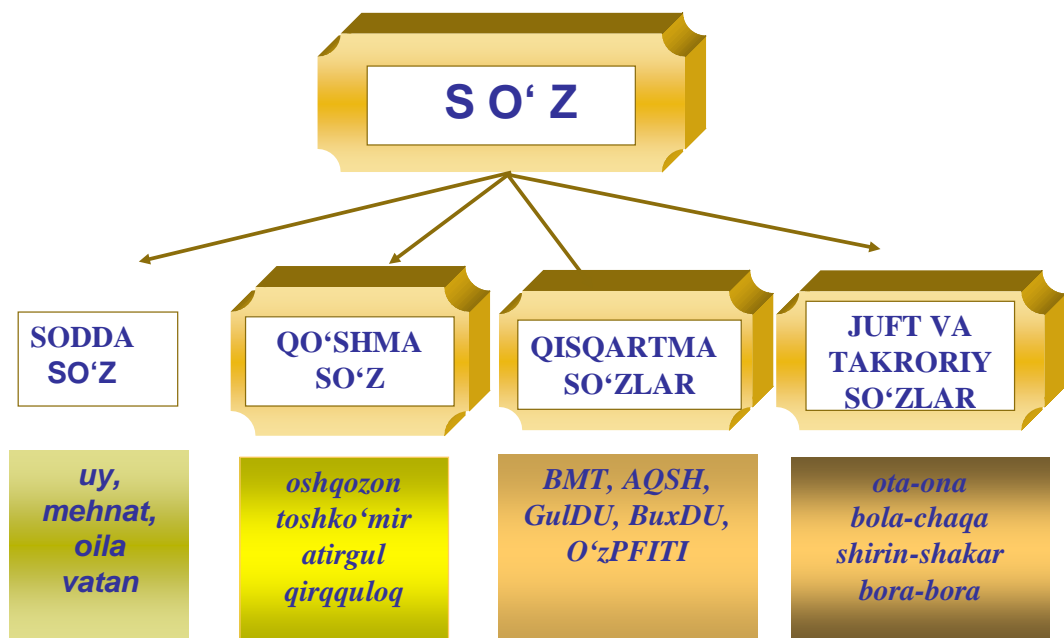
S O‘ Z

SODDA SO‘Z

QO‘SHMA SO‘Z

QISQARTMA SO‘ZLAR

JUFT VA TAKRORIY SO‘ZLAR

uy, mehnat, oila vatan

oshqozon toshko‘mir atirgul qirqquloq

BMT, AQSH, GulDU, BuxDU, O‘zPFITI

ota-ona bola-chaqa shirin-shakar bora-bora